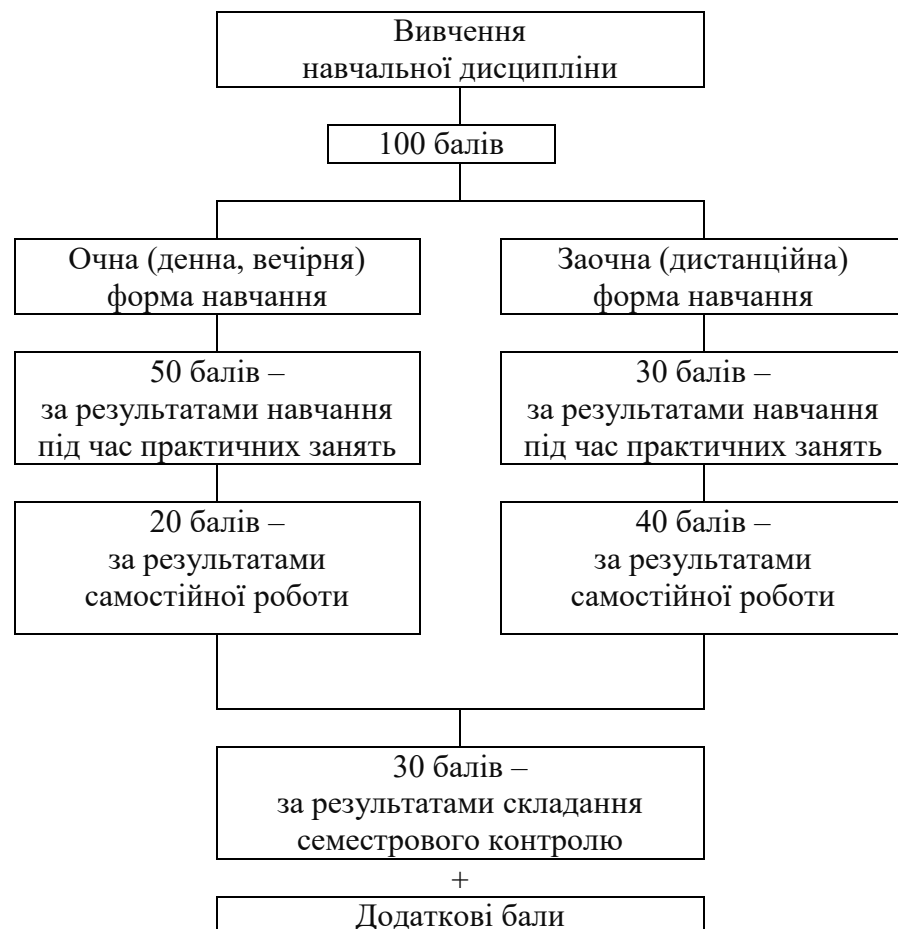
Вивчення навчальної дисципліни

100 балів

Очна (денна, вечірня) форма навчання

Заочна (дистанційна) форма навчання

50 балів – за результатами навчання під час практичних занять

30 балів – за результатами навчання під час практичних занять

20 балів – за результатами самостійної роботи

40 балів – за результатами самостійної роботи

30 балів – за результатами складання семестрового контролю

+

Додаткові бали